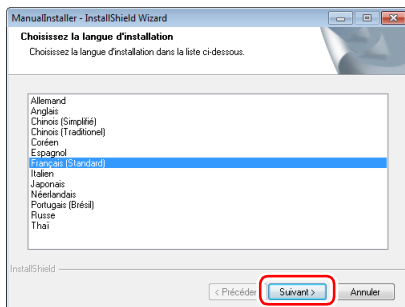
ManualInstaller - InstallShield Wizard

Choisissez la langue d'installation

Choisissez la langue d'installation dans la liste ci-dessous.

Allemand
Anglais
Chinois (Simplifié)
Chinois (Traditionel)
Coréen
Espagnol
Français (Standard)
Italien
Japonais
Néerlandais
Portugais (Brésil)
Russe
Thaï

InstallShield

< Précéder
Suivant >
Annuler